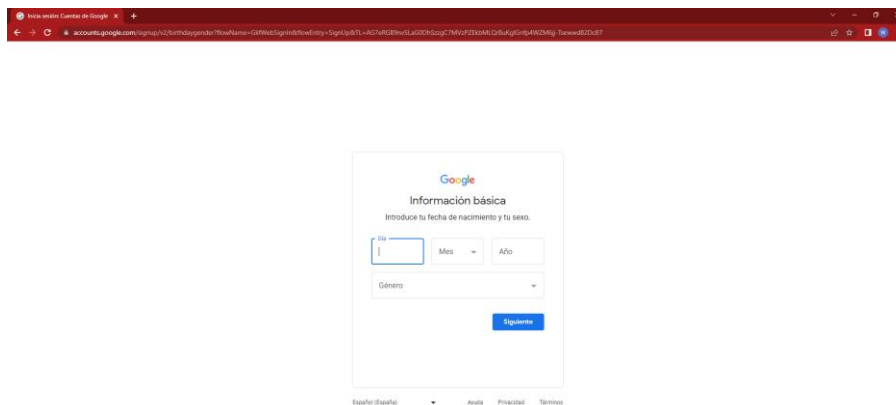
Inicia sesión: Cuentas de Google ×

accounts.google.com/signup/v2/birthdaygender?flowName=GlifWebSignIn&flowEntry=SignUp&TL=AG7eRGB9evSLaG0OhSzcgC7MVzPZEkbMLQrBuKgGn8p4WZM6jj-Tsewed82Dc87

Google

Información básica

Introduce tu fecha de nacimiento y tu sexo.

Día

Mes

Año

Género

Siguiente

Español (España)

Ayuda

Privacidad

Términos